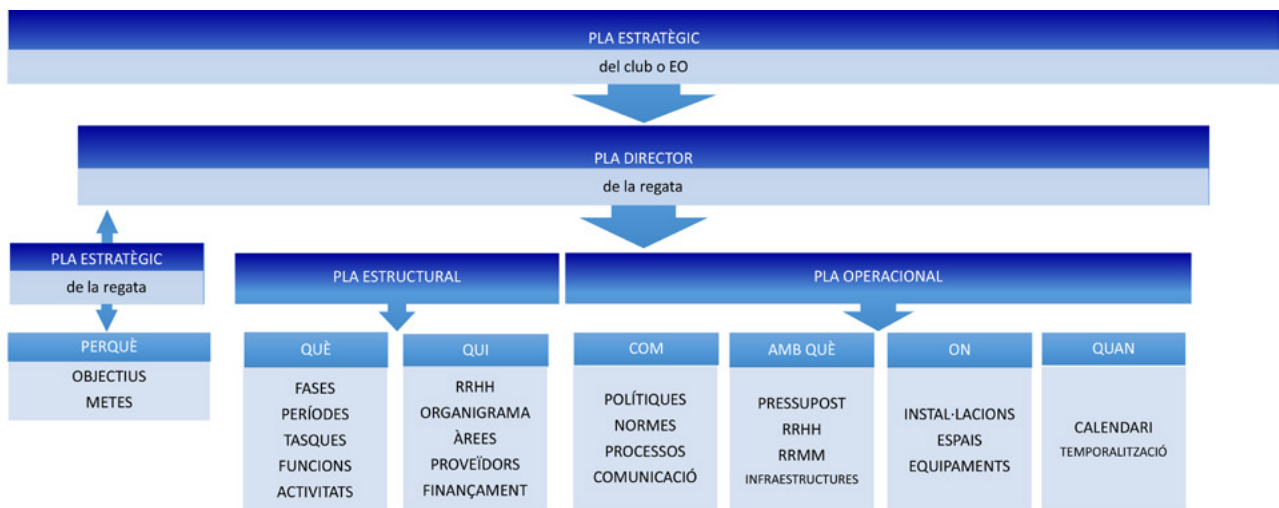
PLA ESTRATÈGIC
del club o EO

PLA DIRECTOR
de la regata

PLA ESTRATÈGIC
de la regata

PERQUÈ
OBJECTIUS
METES

PLA ESTRUCTURAL

QUÈ
FASES
PERÍODES
TASQUES
FUNCIONS
ACTIVITATS

QUI
RRHH
ORGANIGRAMA
ÀREES
PROVEÏDORS
FINANÇAMENT

PLA OPERACIONAL

COM
POLÍTIQUES
NORMES
PROCESSOS
COMUNICACIÓ

AMB QUÈ
PRESSUPOST
RRHH
RRMM
INFRAESTRUCTURES

ON
INSTAL·LACIONS
ESPAIS
EQUIPAMENTS

QUAN
CALENDARI
TEMPORALITZACIÓ